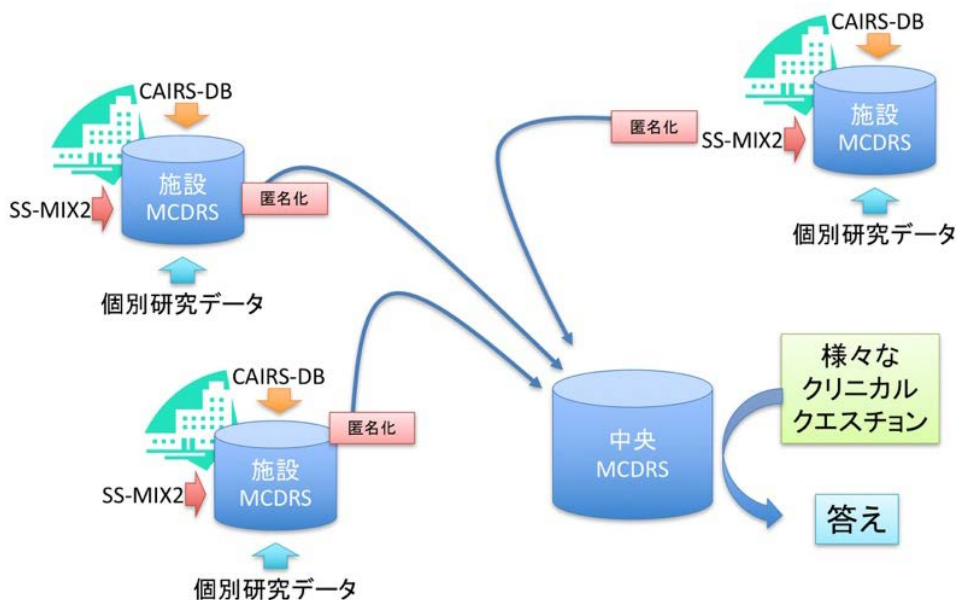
CAIRS-DB
SS-MIX2
施設
MCDRS
匿名化
個別研究データ

匿名化
CAIRS-DB
SS-MIX2
施設
MCDRS
個別研究データ

CAIRS-DB
SS-MIX2
施設
MCDRS
匿名化
個別研究データ

中央
MCDRS

様々な
クリニカル
クエスチョン

答え